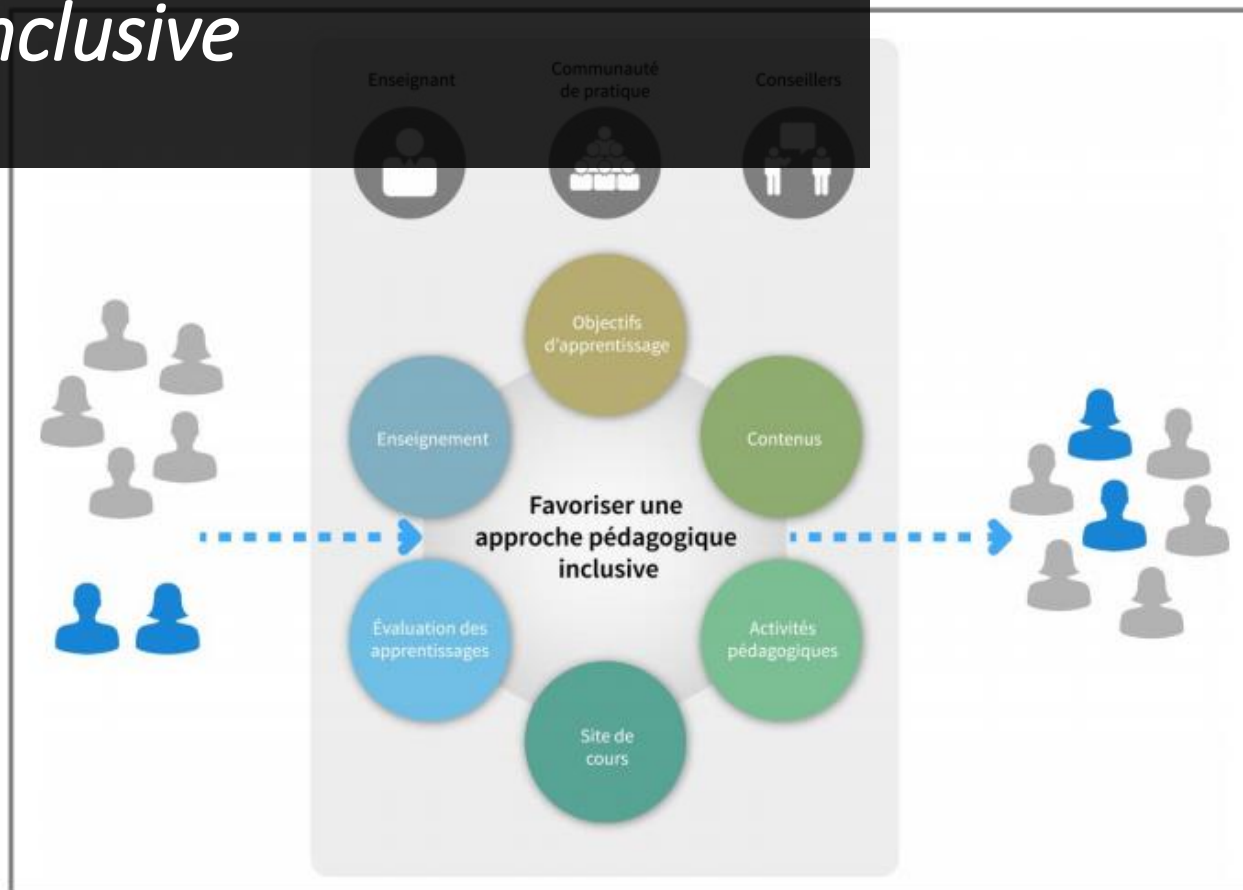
nclusive

Enseignant

Communauté de pratique

Conseillers

Objectifs d'apprentissage

Contenus

Activités pédagogiques

Site de cours

Évaluation des apprentissages

Enseignement

Favoriser une approche pédagogique inclusive